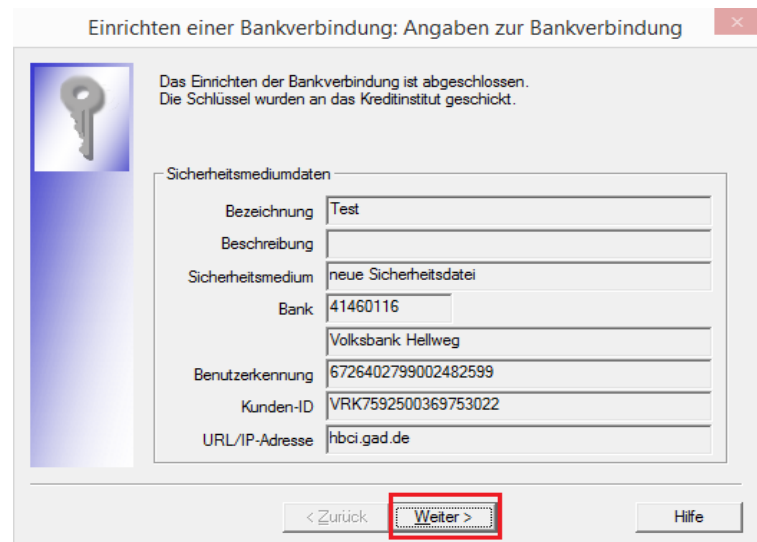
Einrichten einer Bankverbindung: Angaben zur Bankverbindung

✕

Das Einrichten der Bankverbindung ist abgeschlossen.
Die Schlüssel wurden an das Kreditinstitut geschickt.

Sicherheitsmediumdaten

| | |
|---|---|
| Bezeichnung | Test |
| Beschreibung | |
| Sicherheitsmedium | neue Sicherheitsdatei |
| Bank | 41460116 |
| | Volksbank Hellweg |
| Benutzerkennung | 6726402799002482599 |
| Kunden-ID | VRK7592500369753022 |
| URL/IP-Adresse | hbci.gad.de |

< Zurück

Weiter >

Hilfe